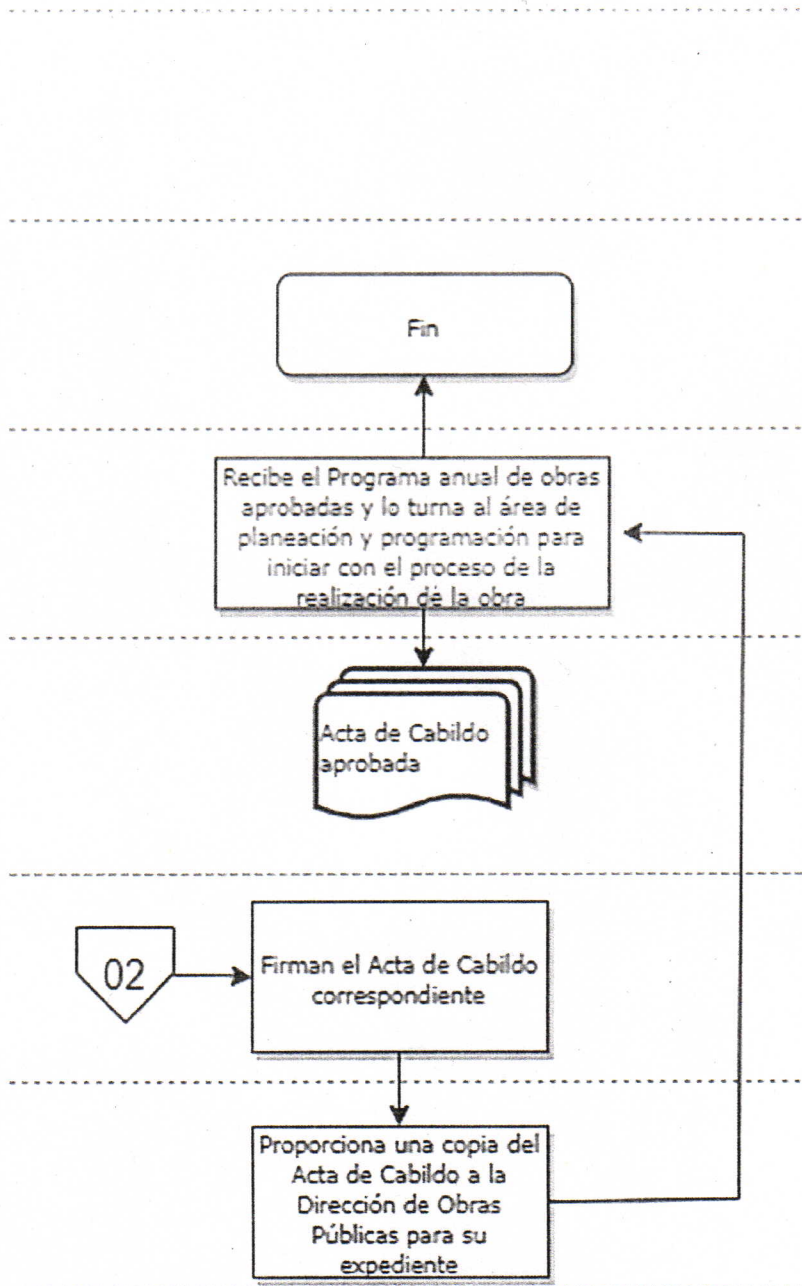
Fin

Recibe el Programa anual de obras aprobadas y lo turna al área de planeación y programación para iniciar con el proceso de la realización de la obra

Acta de Cabildo aprobada

02

Firman el Acta de Cabildo correspondiente

Proporciona una copia del Acta de Cabildo a la Dirección de Obras Públicas para su expediente